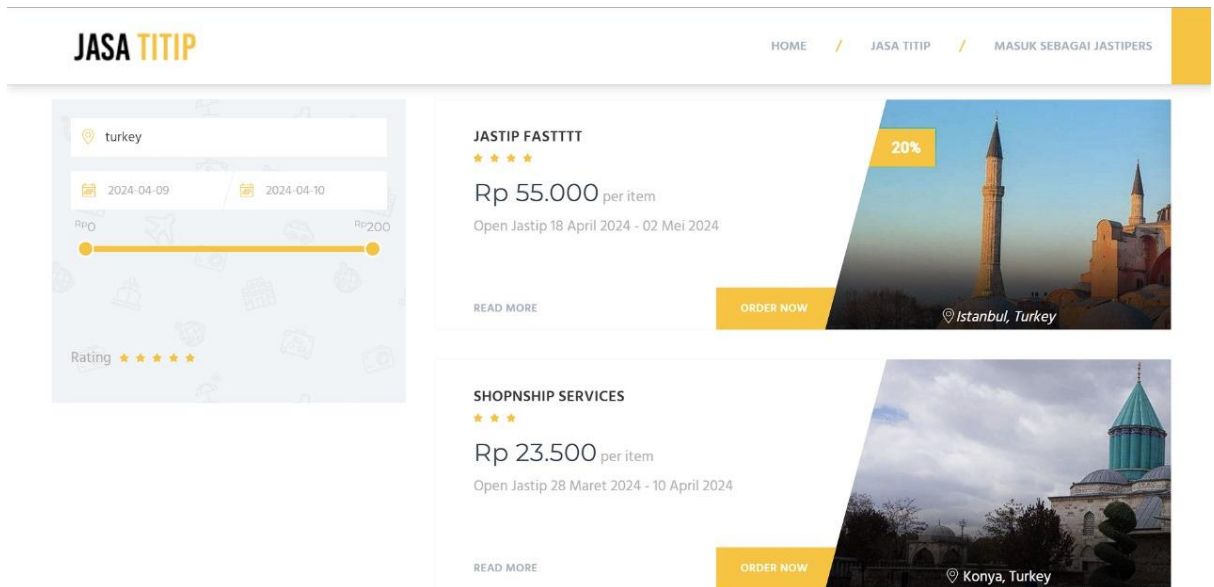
JASA TITIP

HOME / JASA TITIP / MASUK SEBAGAI JASTIPERS

turkey

2024-04-09 2024-04-10

Rp0 Rp200

Rating ★★★★★

JASTIP FASTTTT
★★★★
Rp 55.000 per item
Open Jastip 18 April 2024 - 02 Mei 2024

20%

READ MORE ORDER NOW

Istanbul, Turkey

SHOPNSHIP SERVICES
★★★
Rp 23.500 per item
Open Jastip 28 Maret 2024 - 10 April 2024

READ MORE ORDER NOW

Konya, Turkey